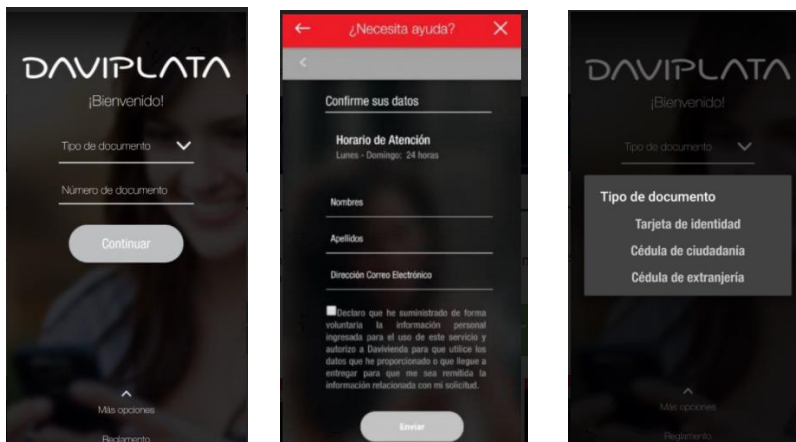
DAVIPLATA
¡Bienvenido!
Tipo de documento
Número de documento
Continuar
Más opciones
Reglamento

¿Necesita ayuda?
Confirme sus datos
Horario de Atención
Lunes - Domingo: 24 horas
Nombres
Apellidos
Dirección Correo Electrónico
Declaro que he suministrado de forma voluntaria la información personal ingresada para el uso de este servicio y autorizo a Davivienda para que utilice los datos que he proporcionado o que llegue a entregar para que me sea remitida la información relacionada con mi solicitud.
Enviar

DAVIPLATA
¡Bienvenido!
Tipo de documento
Tipo de documento
Tarjeta de identidad
Cédula de ciudadanía
Cédula de extranjería
Más opciones
Reglamento